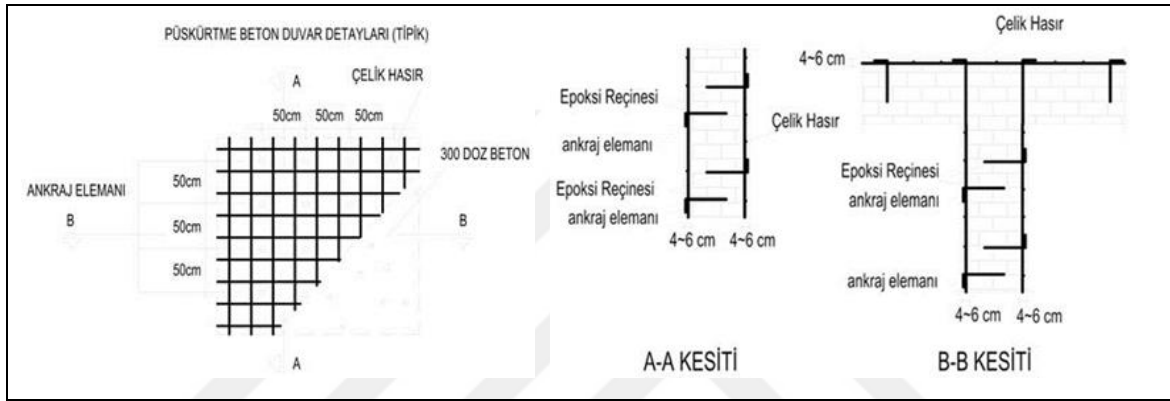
PÜSKÜRTME BETON DUVAR DETAYLARI (TİPİK)

A

ÇELİK HASIR

50cm 50cm 50cm

300 DOZ BETON

ANKRAJ ELEMANI

B

50cm

50cm

50cm

B

A

Epoksi Reçinesi

ankraj elemanı

Çelik Hasır

Epoksi Reçinesi

ankraj elemanı

4~6 cm 4~6 cm

A-A KESİTİ

Çelik Hasır

4~6 cm

Epoksi Reçinesi

ankraj elemanı

ankraj elemanı

4~6 cm 4~6 cm

B-B KESİTİ